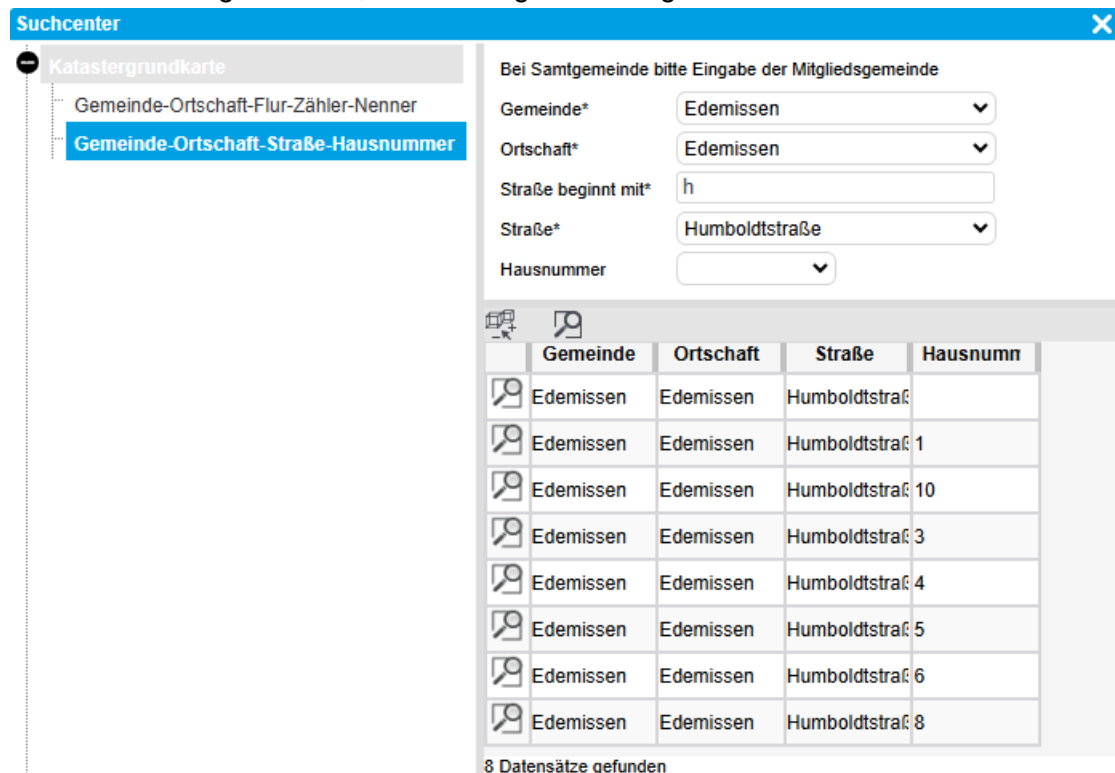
Suchcenter

Katastergrundkarte
Gemeinde-Ortschaft-Flur-Zähler-Nenner
Gemeinde-Ortschaft-Straße-Hausnummer

Bei Samtgemeinde bitte Eingabe der Mitgliedsgemeinde

Gemeinde* Edemissen
Ortschaft* Edemissen
Straße beginnt mit* h
Straße* Humboldtstraße
Hausnummer

| | Gemeinde | Ortschaft | Straße | Hausnumm |
|---|---|---|---|---|
| | Edemissen | Edemissen | Humboldtstraß | |
| | Edemissen | Edemissen | Humboldtstraß | 1 |
| | Edemissen | Edemissen | Humboldtstraß | 10 |
| | Edemissen | Edemissen | Humboldtstraß | 3 |
| | Edemissen | Edemissen | Humboldtstraß | 4 |
| | Edemissen | Edemissen | Humboldtstraß | 5 |
| | Edemissen | Edemissen | Humboldtstraß | 6 |
| | Edemissen | Edemissen | Humboldtstraß | 8 |

8 Datensätze gefunden